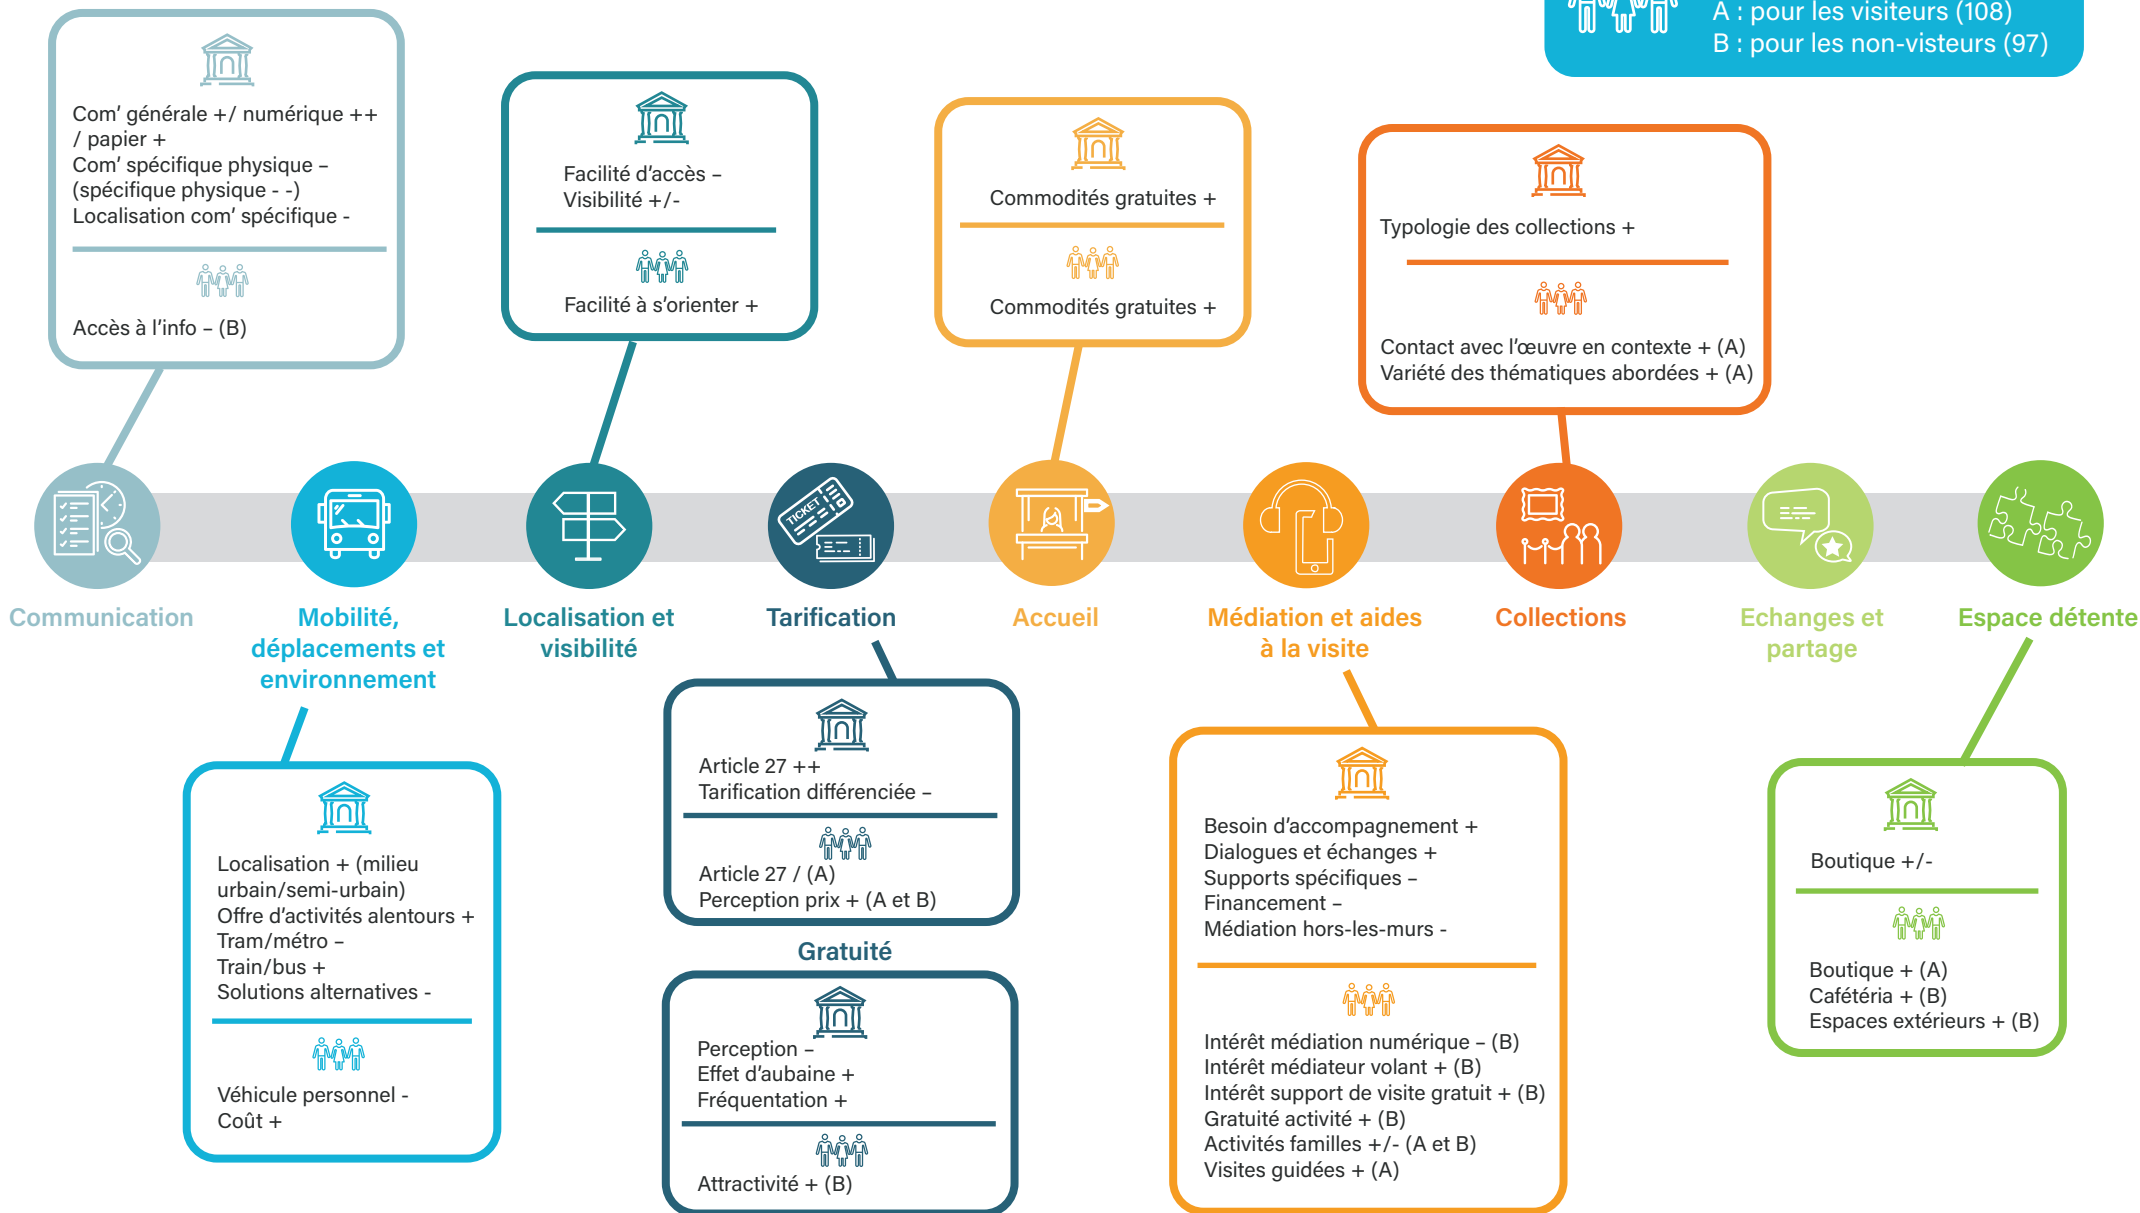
A : pour les visiteurs (108)
B : pour les non-visteurs (97)

Com' générale +/ numérique ++ / papier +
Com' spécifique physique –
(spécifique physique - -)
Localisation com' spécifique -

Accès à l'info – (B)

Facilité d'accès –
Visibilité +/-

Facilité à s'orienter +

Commodités gratuites +

Commodités gratuites +

Typologie des collections +

Contact avec l'œuvre en contexte + (A)
Variété des thématiques abordées + (A)

Communication

Mobilité, déplacements et environnement

Localisation et visibilité

Tarification

Accueil

Médiation et aides à la visite

Collections

Echanges et partage

Espace détente

Localisation + (milieu urbain/semi-urbain)
Offre d'activités alentours +
Tram/métro –
Train/bus +
Solutions alternatives -

Véhicule personnel -
Coût +

Article 27 ++
Tarification différenciée –

Article 27 / (A)
Perception prix + (A et B)

Gratuité

Perception –
Effet d'aubaine +
Fréquentation +

Attractivité + (B)

Besoin d'accompagnement +
Dialogues et échanges +
Supports spécifiques –
Financement –
Médiation hors-les-murs -

Intérêt médiation numérique – (B)
Intérêt médiateur volant + (B)
Intérêt support de visite gratuit + (B)
Gratuité activité + (B)
Activités familles +/- (A et B)
Visites guidées + (A)

Boutique +/-

Boutique + (A)
Cafétéria + (B)
Espaces extérieurs + (B)